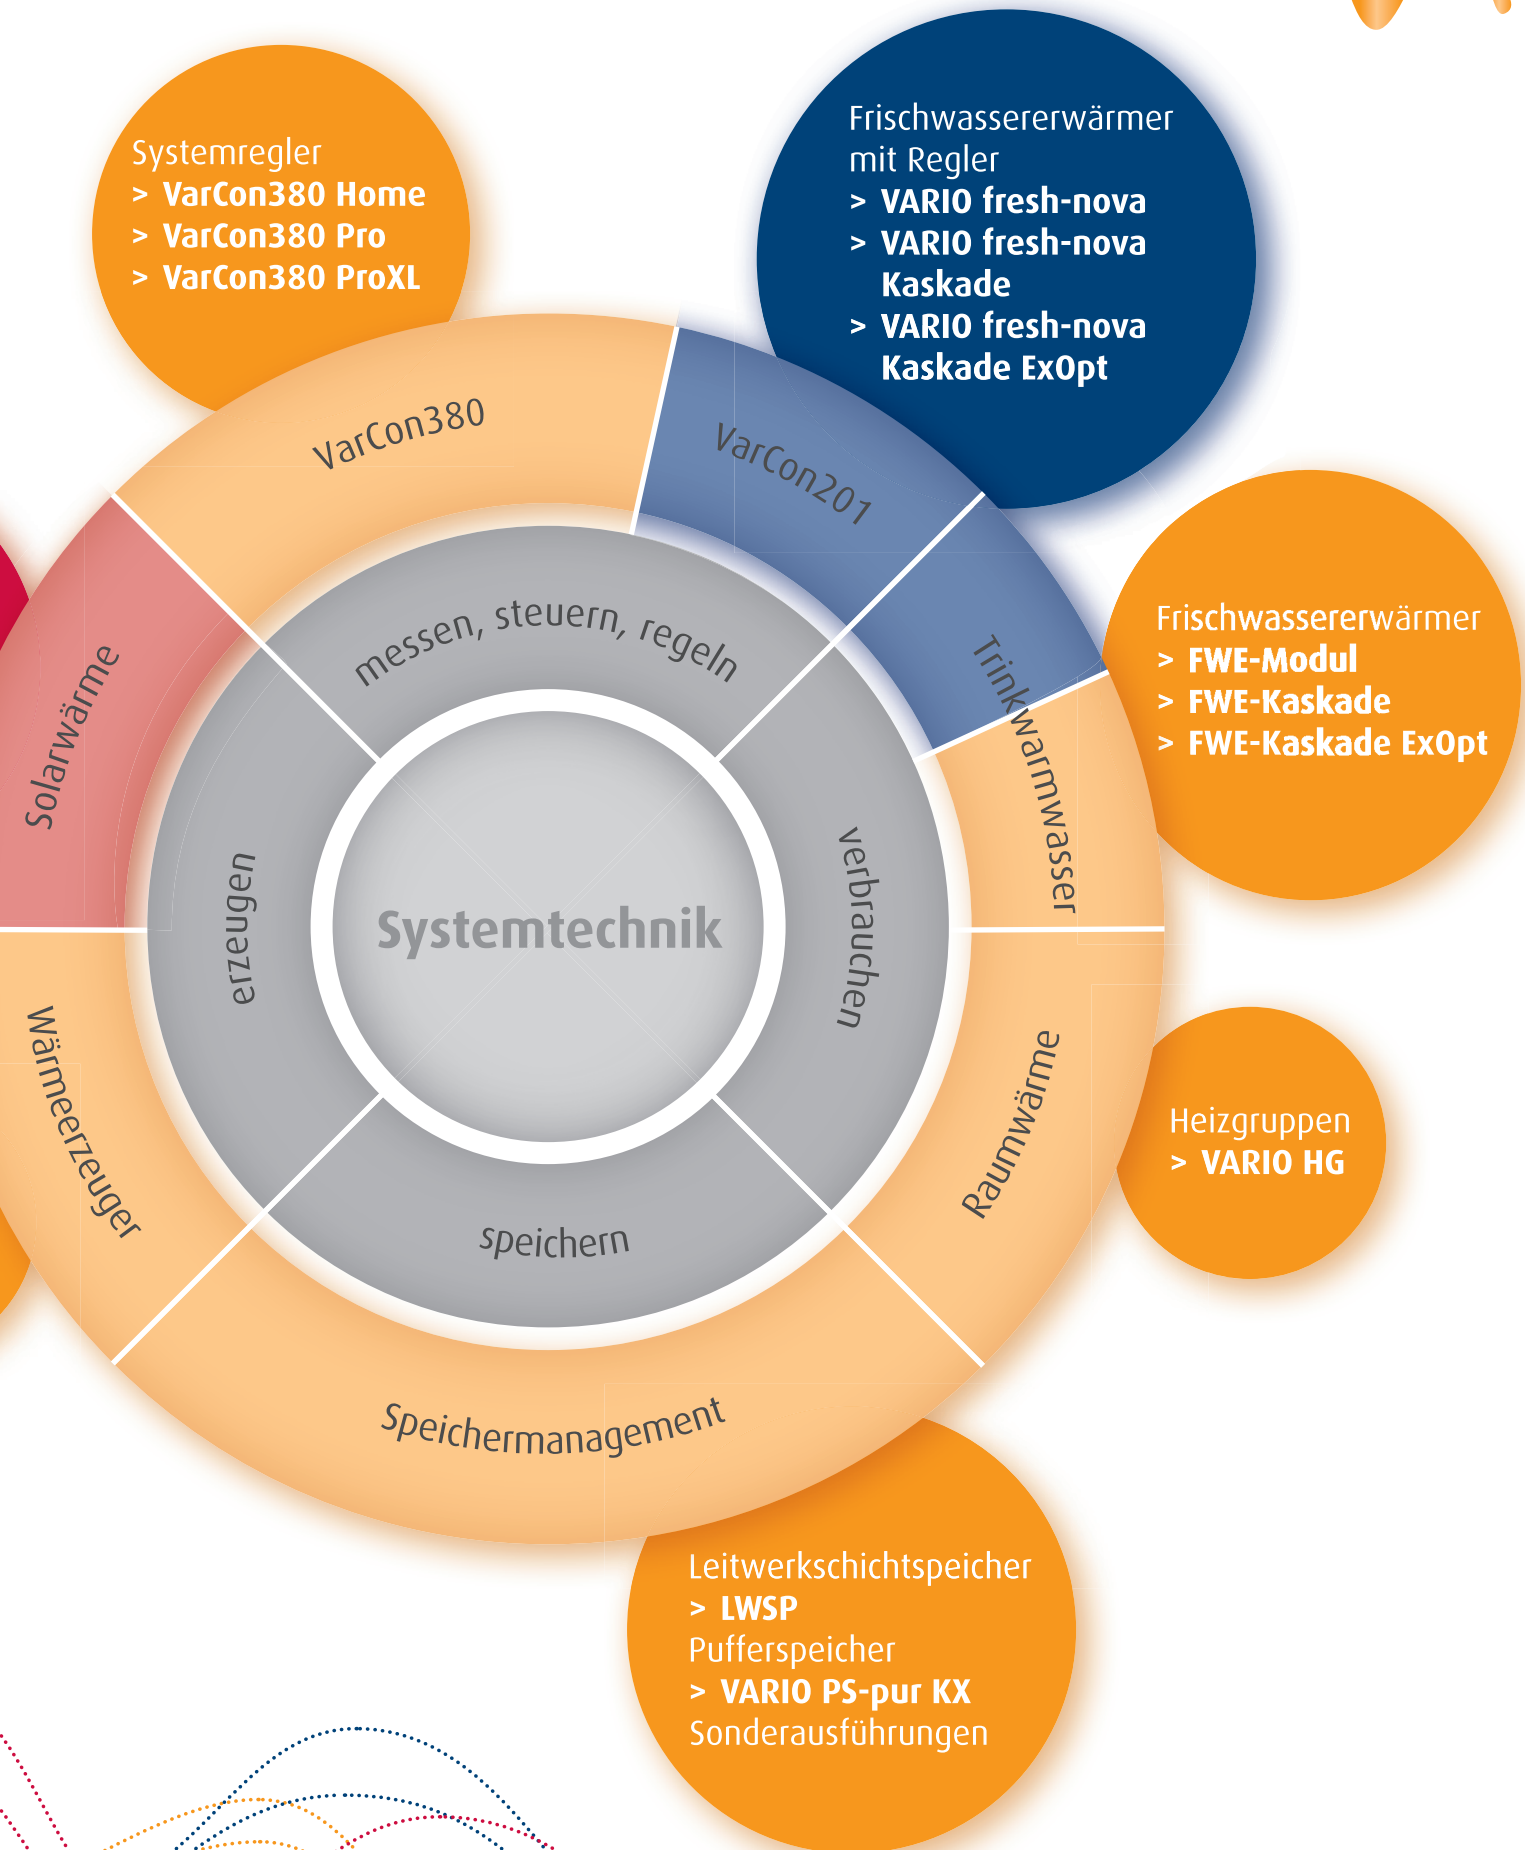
Systemregler
> VarCon380 Home
> VarCon380 Pro
> VarCon380 ProXL

Frischwassererwärmer mit Regler
> VARIO fresh-nova
> VARIO fresh-nova Kaskade
> VARIO fresh-nova Kaskade ExOpt

VarCon380

VarCon201

Solarwärme

messen, steuern, regeln

Trinkwarmwasser

Frischwassererwärmer
> FWE-Modul
> FWE-Kaskade
> FWE-Kaskade ExOpt

erzeugen

Systemtechnik

verbrauchen

Wärmeerzeuger

Raumwärme

Heizgruppen
> VARIO HG

speichern

Speichermanagement

Leitwerkschichtspeicher
> LWSP
Pufferspeicher
> VARIO PS-pur KX
Sonderausführungen